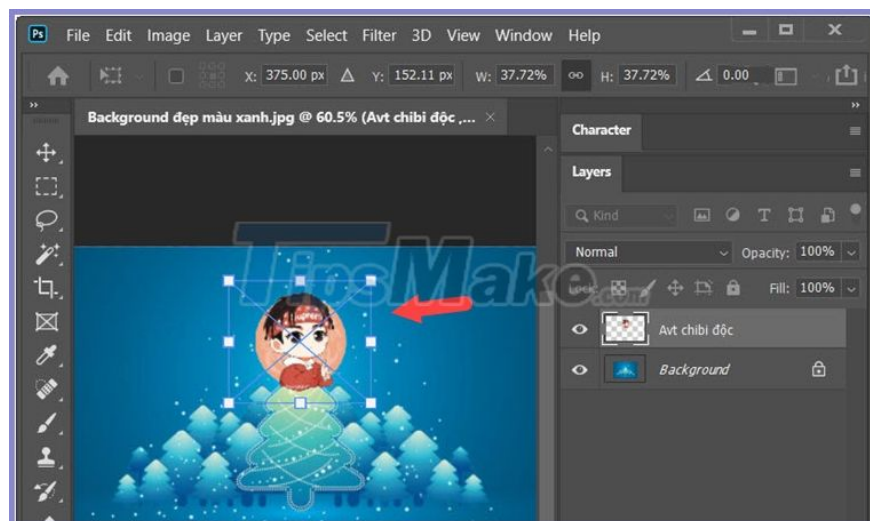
Ps File Edit Image Layer Type Select Filter 3D View Window Help

X: 375.00 px Y: 152.11 px W: 37.72% H: 37.72% 0.00

Background đẹp màu xanh.jpg @ 60.5% (Avt chibi độc ,...

Character

Layers

Kind

Normal

Opacity: 100%

Lock:

Fill: 100%

Avt chibi độc

Background

TipsMake.com